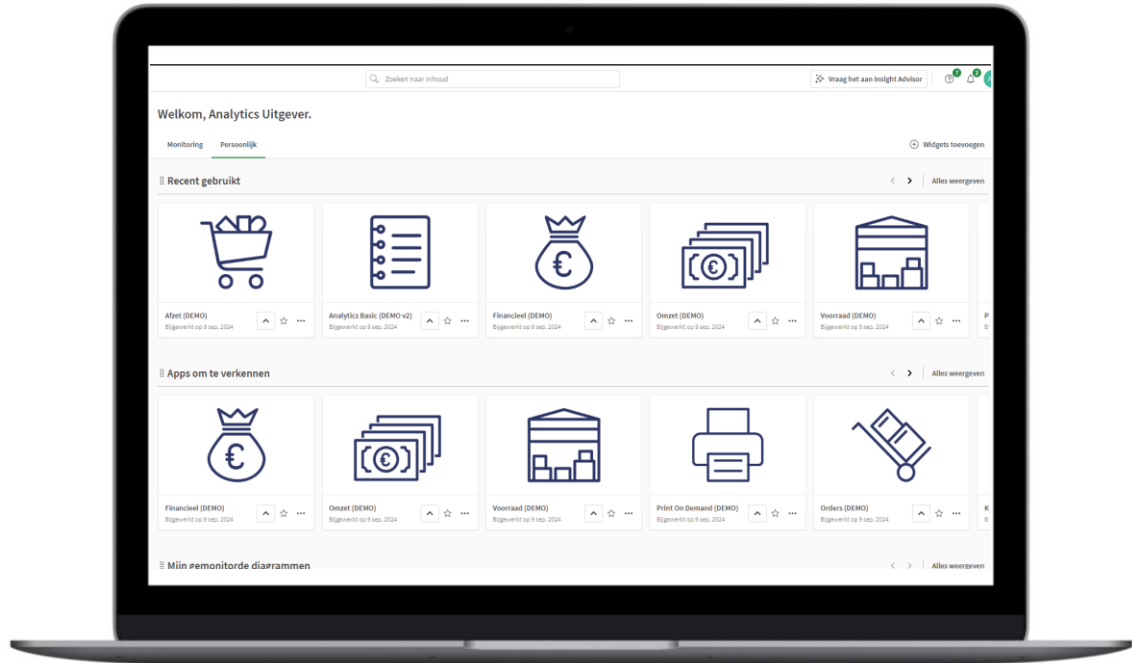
Zoeken naar inhoud

Vraag het aan Insight Advisor

7

2

Welkom, Analytics Uitgever.

Monitoring

Persoonlijk

Widgets toevoegen

Recent gebruikt

Alles weergeven

Afzet (DEMO)
Bijgewerkt op 9 sep. 2024

Analytics Basic (DEMO v2)
Bijgewerkt op 9 sep. 2024

Financieel (DEMO)
Bijgewerkt op 9 sep. 2024

Omzet (DEMO)
Bijgewerkt op 9 sep. 2024

Voorraad (DEMO)
Bijgewerkt op 9 sep. 2024

P
B

Apps om te verkennen

Alles weergeven

Financieel (DEMO)
Bijgewerkt op 9 sep. 2024

Omzet (DEMO)
Bijgewerkt op 9 sep. 2024

Voorraad (DEMO)
Bijgewerkt op 9 sep. 2024

Print On Demand (DEMO)
Bijgewerkt op 9 sep. 2024

Orders (DEMO)
Bijgewerkt op 9 sep. 2024

K
B

Mijn gemonitorde diagrammen

Alles weergeven